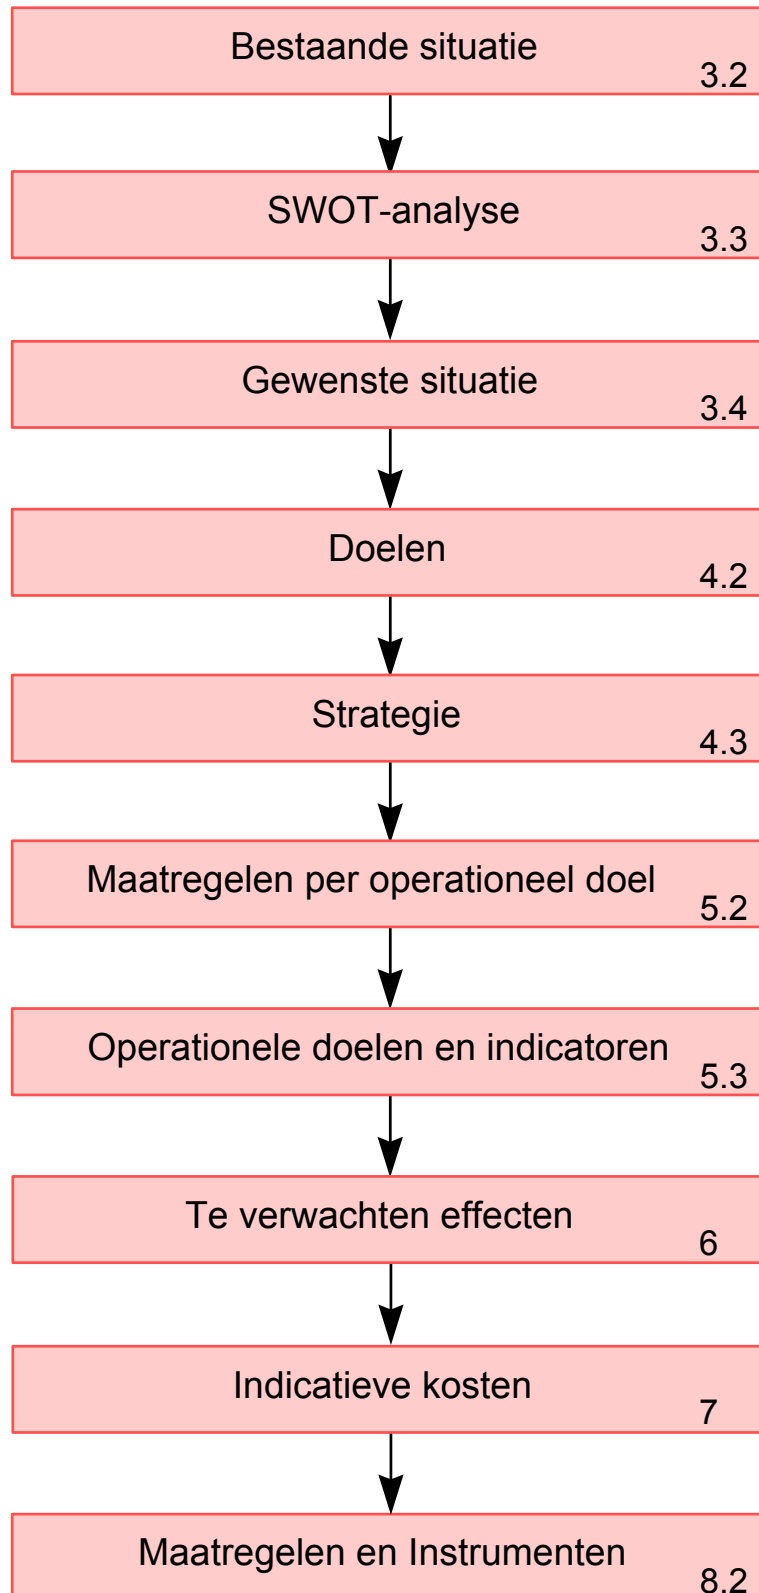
Bestaande situatie
3.2

SWOT-analyse
3.3

Gewenste situatie
3.4

Doelen
4.2

Strategie
4.3

Maatregelen per operationeel doel
5.2

Operationele doelen en indicatoren
5.3

Te verwachten effecten
6

Indicatieve kosten
7

Maatregelen en Instrumenten
8.2